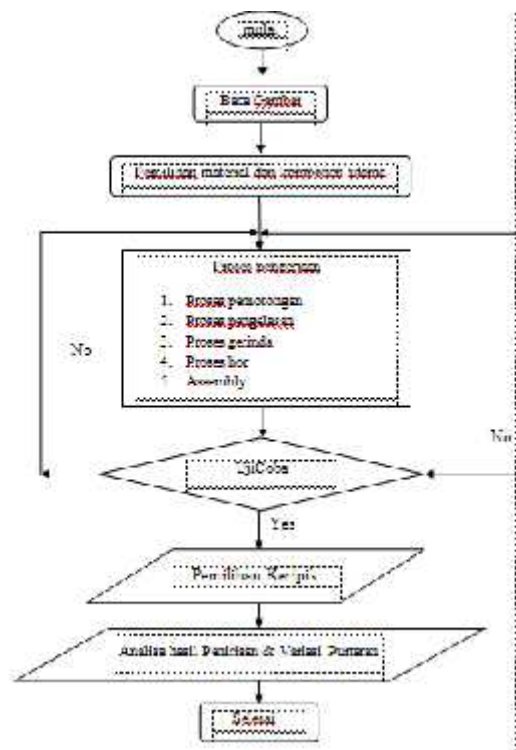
mulai

Baca Gambar

Penyediaan material dan komponen utama

Proses pembuatan

1. Proses pemotongan
2. Proses pengelasan
3. Proses gerinda
4. Proses bor
5. Assembly

No

No

UjiCoba

Yes

Penirisan Keripik

Analisa hasil Penirisan & Variasi Putaran

Selesai